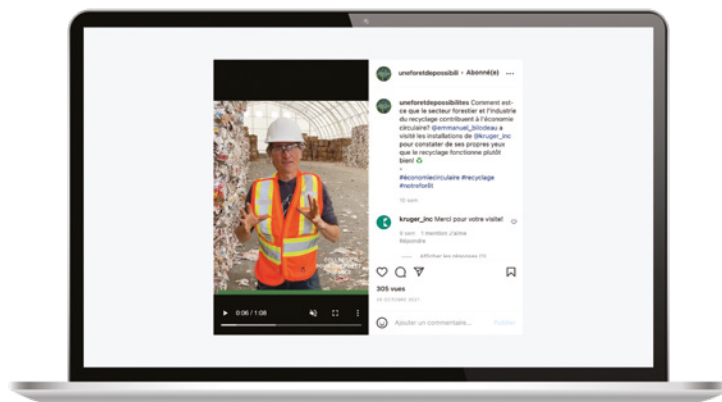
uneforetdepossibili • Abonné(e) ···

uneforetdepossibilites Comment est-ce que le secteur forestier et l'industrie du recyclage contribuent à l'économie circulaire? @emmanuel_bilodeau a visité les installations de @kruger_inc pour constater de ses propres yeux que le recyclage fonctionne plutôt bien! ♻
•
#économiecirculaire #recyclage #notreforêt

10 sem

kruger_inc Merci pour votre visite!

9 sem 1 mention J'aime Répondre

Afficher les réponses (1)

305 vues

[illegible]

Ajouter un commentaire... Publier

▶ 0:06 / 1:08